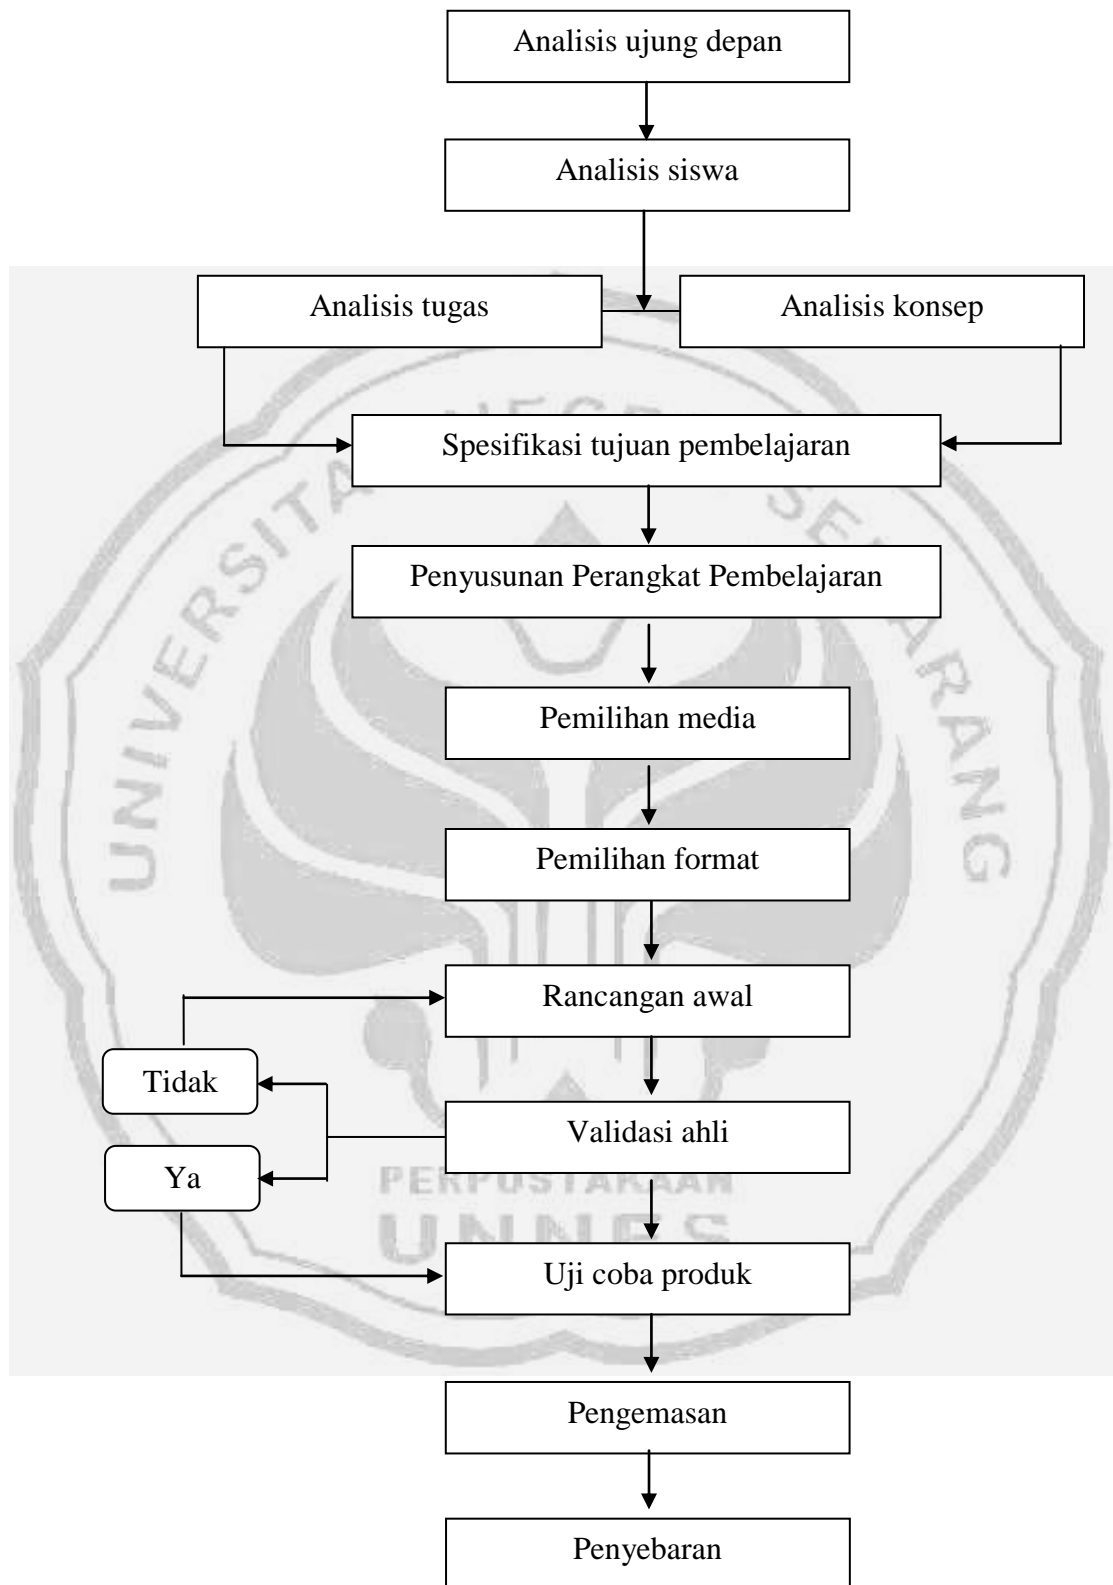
Analisis ujung depan

Analisis siswa

Analisis tugas

Analisis konsep

Spesifikasi tujuan pembelajaran

Penyusunan Perangkat Pembelajaran

Pemilihan media

Pemilihan format

Rancangan awal

Tidak

Validasi ahli

Ya

Uji coba produk

Pengemasan

Penyebaran

UNIVERSITAS NEGERI SEMARANG

PERPUSTAKAAN

UNNES